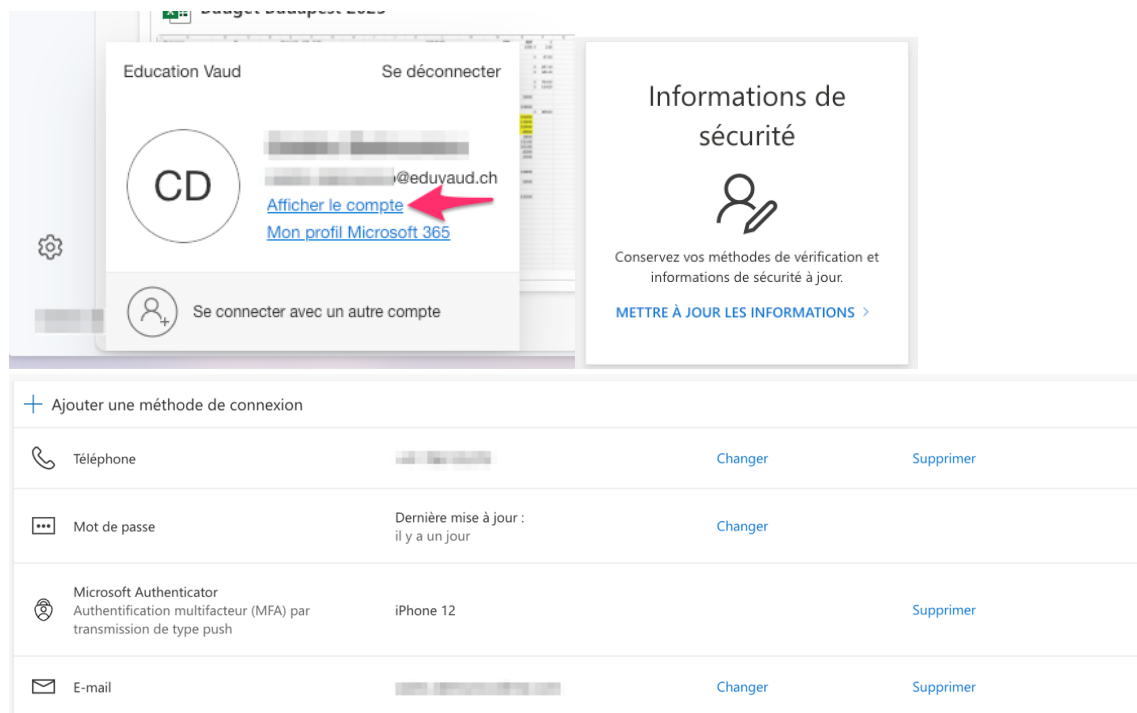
Education Vaud
Se déconnecter

CD
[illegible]@eduvaud.ch
Afficher le compte
Mon profil Microsoft 365

Se connecter avec un autre compte

Informations de sécurité

Conservez vos méthodes de vérification et informations de sécurité à jour.

METTRE À JOUR LES INFORMATIONS >

+ Ajouter une méthode de connexion

| | | | |
|---|---|---|---|
| Téléphone | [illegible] | Changer | Supprimer |
| Mot de passe | Dernière mise à jour : il y a un jour | Changer | |
| Microsoft Authenticator Authentification multifacteur (MFA) par transmission de type push | iPhone 12 | | Supprimer |
| E-mail | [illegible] | Changer | Supprimer |